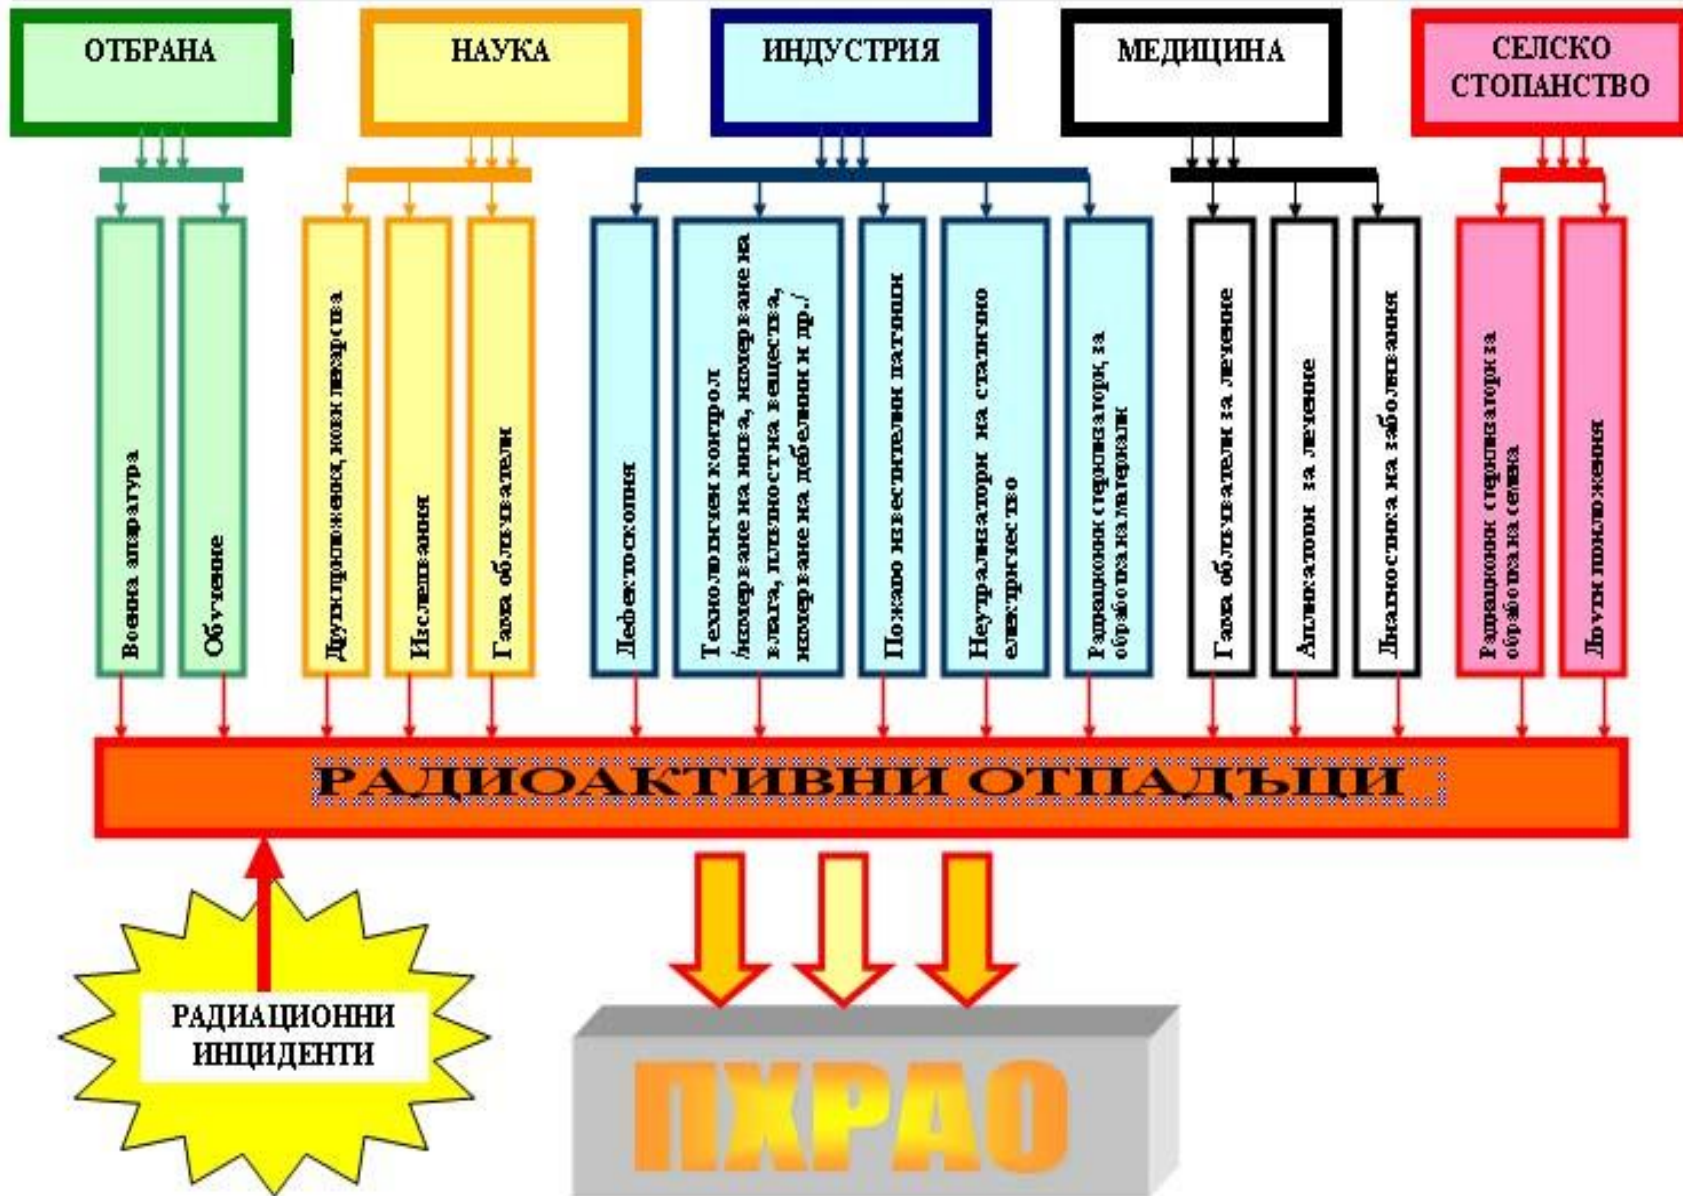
ОТБРАНА

НАУКА

ИНДУСТРИЯ

МЕДИЦИНА

СЕЛСКО СТОПАНСТВО

Военна апаратура

Обучение

Други приложения, нови лекарства

Изследвания

Гама облъчватели

Дефектоскопия

Технологичен контрол /измерване на нива, измерване на влага, плътността на веществата, измерване на дебелини и др./

Пожароизвестителни датчици

Неутрализатори на статично електричество

Радиационни стерилизатори, за обработка на материали

Гама облъчватели за лечение

Апликатори за лечение

Диагностика на заболявания

Радиационни стерилизатори за обработка на семена

Други приложения

РАДИОАКТИВНИ ОТПАДЪЦИ

РАДИАЦИОННИ ИНЦИДЕНТИ

ПХРАО